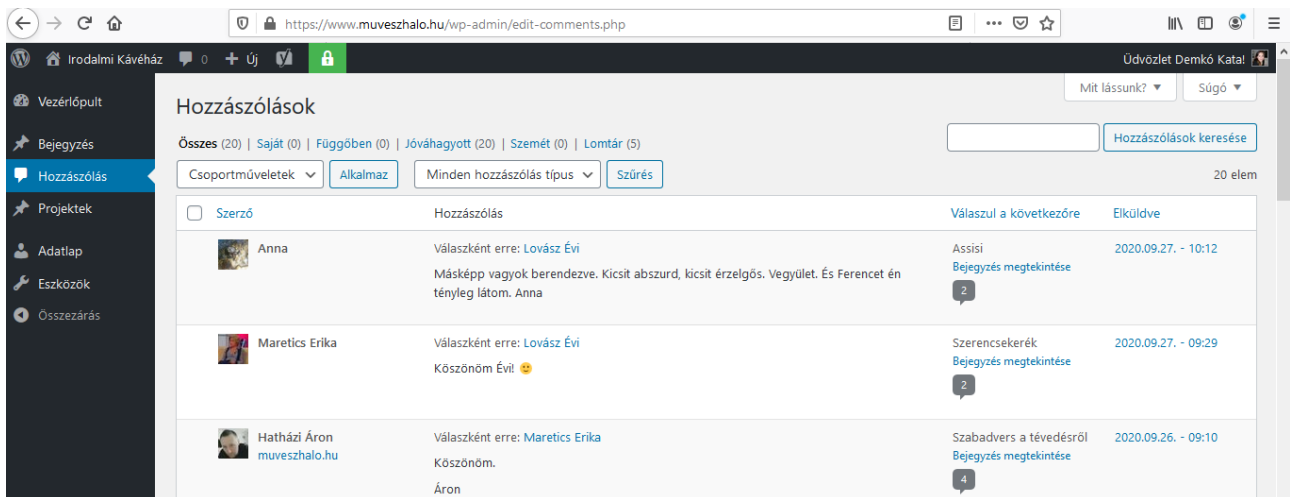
https://www.muveszhalo.hu/wp-admin/edit-comments.php

Irodalmi Kávéház 0 Új

Üdvözlet Demkó Kata!

Vezérlőpult
Bejegyzés
Hozzászólás
Projektek
Adatlap
Eszközök
Összezárás

Mit lássunk? ▼ Súgó ▼

Hozzászólások

Összes (20) | Saját (0) | Függőben (0) | Jóváhagyott (20) | Szemét (0) | Lomtár (5)

Hozzászólások keresése

Csoportműveletek Alkalmaz Minden hozzászólás típus Szűrés

20 elem

| Szerző | Hozzászólás | Válaszul a következőre | Elküldve |
|---|---|---|---|
| Anna | Válaszként erre: Lovász Évi<br>Másképp vagyok berendezve. Kicsit abszurd, kicsit érzelgős. Vegyület. És Ferencet én tényleg látom. Anna | Assisi<br>Bejegyzés megtekintése<br>2 | 2020.09.27. - 10:12 |
| Maretics Erika | Válaszként erre: Lovász Évi<br>Köszönöm Évi! 🙂 | Szerencsekerék<br>Bejegyzés megtekintése<br>2 | 2020.09.27. - 09:29 |
| Hatházi Áron<br>muveszhalo.hu | Válaszként erre: Maretics Erika<br>Köszönöm.<br>Áron | Szabadvers a tévedésről<br>Bejegyzés megtekintése<br>4 | 2020.09.26. - 09:10 |